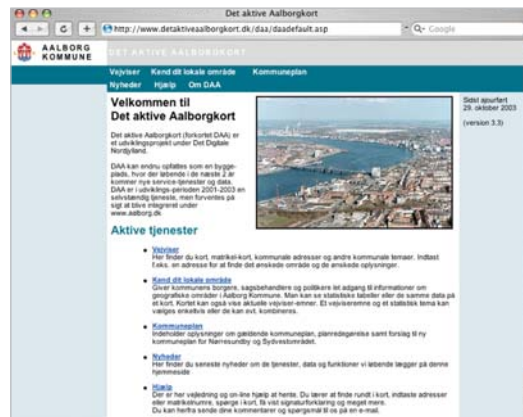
Det aktive Aalborgkort

http://www.detaktiveaalborgkort.dk/daa/daadefault.asp

Q- Google

AALBORG KOMMUNE

DET AKTIVE AALBORGKORT

Vejviser Kend dit lokale område Kommuneplan
Nyheder Hjælp Om DAA

Velkommen til Det aktive Aalborgkort

Det aktive Aalborgkort (forkortet DAA) er et udviklingsprojekt under Det Digitale Nordjylland.

DAA kan endnu opfattes som en byggeplads, hvor der løbende i de næste 2 år kommer nye service-tjenester og data. DAA er i udviklings-perioden 2001-2003 en selvstændig tjeneste, men forventes på sigt at blive integreret under www.aalborg.dk

Sidst ajourført 29. oktober 2003

(version 3.3)

Aktive tjenester

Vejviser
Her finder du kort, matrikel-kort, kommunale adresser og andre kommunale temaer. Indtast f.eks. en adresse for at finde det ønskede område og de ønskede oplysninger.

Kend dit lokale område
Giver kommunens borgere, sagsbehandlere og politikere let adgang til informationer om geografiske områder i Aalborg Kommune. Man kan se statistiske tabeller eller de samme data på et kort. Kortet kan også vise aktuelle vejviser-emner. Et vejviseremne og et statistisk tema kan vælges enkeltvis eller de kan evt. kombineres.

Kommuneplan
Indeholder oplysninger om gældende kommuneplan, planredegørelse samt forslag til ny kommuneplan for Nørresundby og Sydvestbyområdet.

Nyheder
Her finder du seneste nyheder om de tjenester, data og funktioner vi løbende lægger på denne hjemmeside

Hjælp
Der er her vejledning og on-line hjælp at hente. Du lærer at finde rundt i kort, indtaste adresser eller matrikelnumre, spørge i kort, få vist signaturforklaring og meget mere.
Du kan herfra sende dine kommentarer og spørgsmål til os på en e-mail.